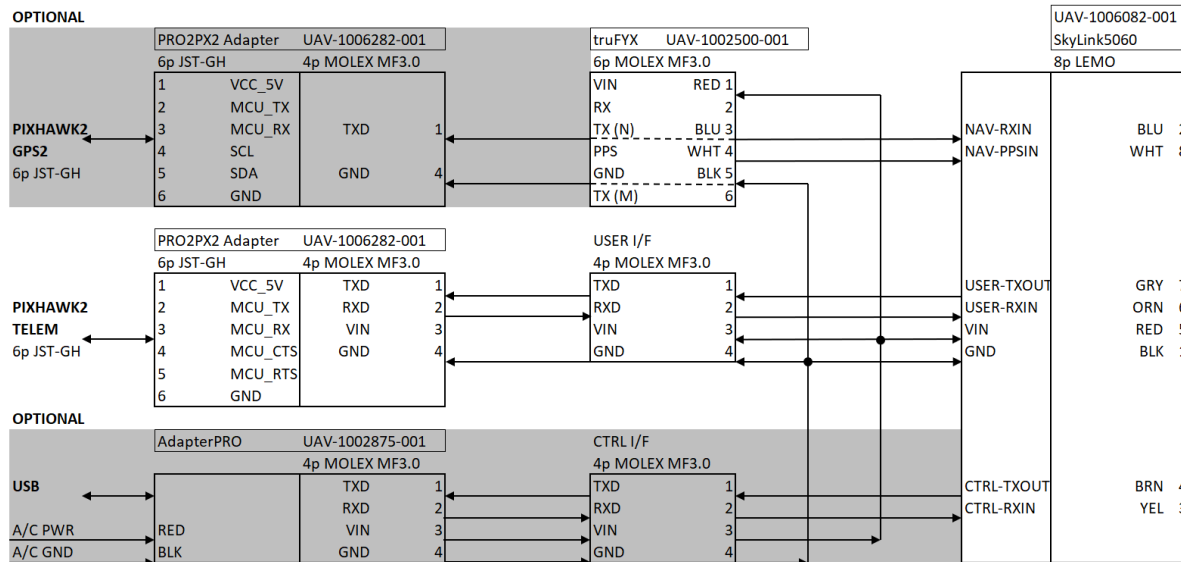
OPTIONAL

PRO2PX2 Adapter UAV-1006282-001
6p JST-GH 4p MOLEX MF3.0

| | | | |
|---|---|---|---|
| 1 | VCC_5V | | |
| 2 | MCU_TX | | |
| 3 | MCU_RX | TXD | 1 |
| 4 | SCL | | |
| 5 | SDA | GND | 4 |
| 6 | GND | | |

PIXHAWK2
GPS2
6p JST-GH

truFYX UAV-1002500-001
6p MOLEX MF3.0

| | |
|---|---|
| VIN | RED 1 |
| RX | 2 |
| TX (N) | BLU 3 |
| PPS | WHT 4 |
| GND | BLK 5 |
| TX (M) | 6 |

UAV-1006082-001
SkyLink5060
8p LEMO

NAV-RXIN BLU 2
NAV-PPSIN WHT 8

PRO2PX2 Adapter UAV-1006282-001
6p JST-GH 4p MOLEX MF3.0

| | | | |
|---|---|---|---|
| 1 | VCC_5V | TXD | 1 |
| 2 | MCU_TX | RXD | 2 |
| 3 | MCU_RX | VIN | 3 |
| 4 | MCU_CTS | GND | 4 |
| 5 | MCU_RTS | | |
| 6 | GND | | |

PIXHAWK2
TELEM
6p JST-GH

USER I/F
4p MOLEX MF3.0

| | |
|---|---|
| TXD | 1 |
| RXD | 2 |
| VIN | 3 |
| GND | 4 |

USER-TXOUT GRY 7
USER-RXIN ORN 6
VIN RED 5
GND BLK 1

OPTIONAL

AdapterPRO UAV-1002875-001
4p MOLEX MF3.0

| | | |
|---|---|---|
| | TXD | 1 |
| | RXD | 2 |
| RED | VIN | 3 |
| BLK | GND | 4 |

USB
A/C PWR
A/C GND

CTRL I/F
4p MOLEX MF3.0

| | |
|---|---|
| TXD | 1 |
| RXD | 2 |
| VIN | 3 |
| GND | 4 |

CTRL-TXOUT BRN 4
CTRL-RXIN YEL 3